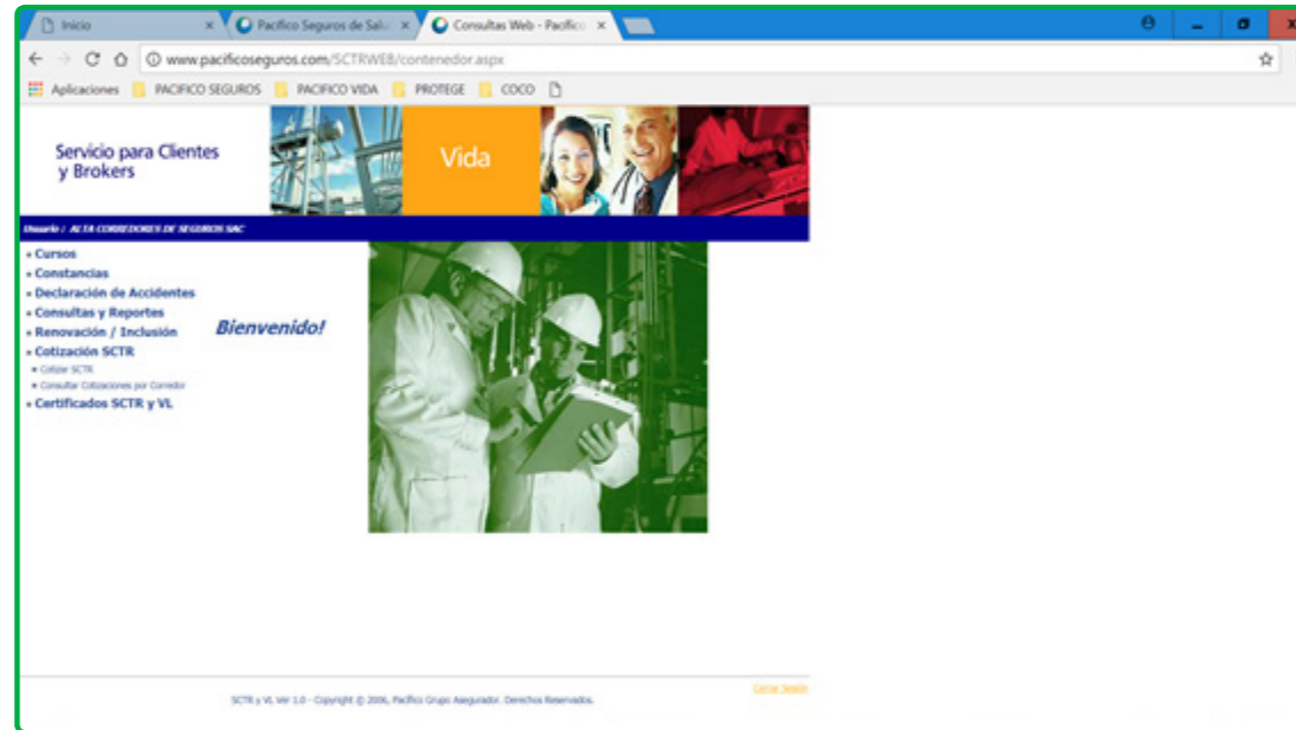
Inicio × Pacifico Seguros de Salu × Consultas Web - Pacifico ×

www.pacificoseguros.com/SCTRWEB/contenedor.aspx

Aplicaciones PACIFICO SEGUROS PACIFICO VIDA PROTEGE COCO

Servicio para Clientes y Brokers

Vida

Usuario : ACTA CORREDORES DE SEGUROS SAC

» Cursos
» Constancias
» Declaración de Accidentes
» Consultas y Reportes
» Renovación / Inclusión
» Cotización SCTR
» Cotizar SCTR
» Consultar Cotizaciones por Corredor
» Certificados SCTR y VL

Bienvenido!

Cerrar Sesión

SCTR y VL Ver 1.0 - Copyright © 2006, Pacífico Grupo Asegurador. Derechos Reservados.